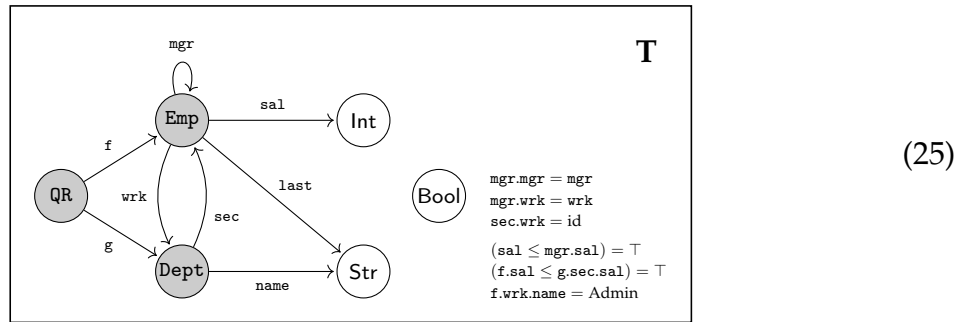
mgr

**T**

Emp

sal

Int

f

QR

wrk

last

Bool

sec

g

Dept

Str

name

$\texttt{mgr.mgr} = \texttt{mgr}$
$\texttt{mgr.wrk} = \texttt{wrk}$
$\texttt{sec.wrk} = \texttt{id}$

$(\texttt{sal} \leq \texttt{mgr.sal}) = \top$
$(\texttt{f.sal} \leq \texttt{g.sec.sal}) = \top$
$\texttt{f.wrk.name} = \text{Admin}$

(25)